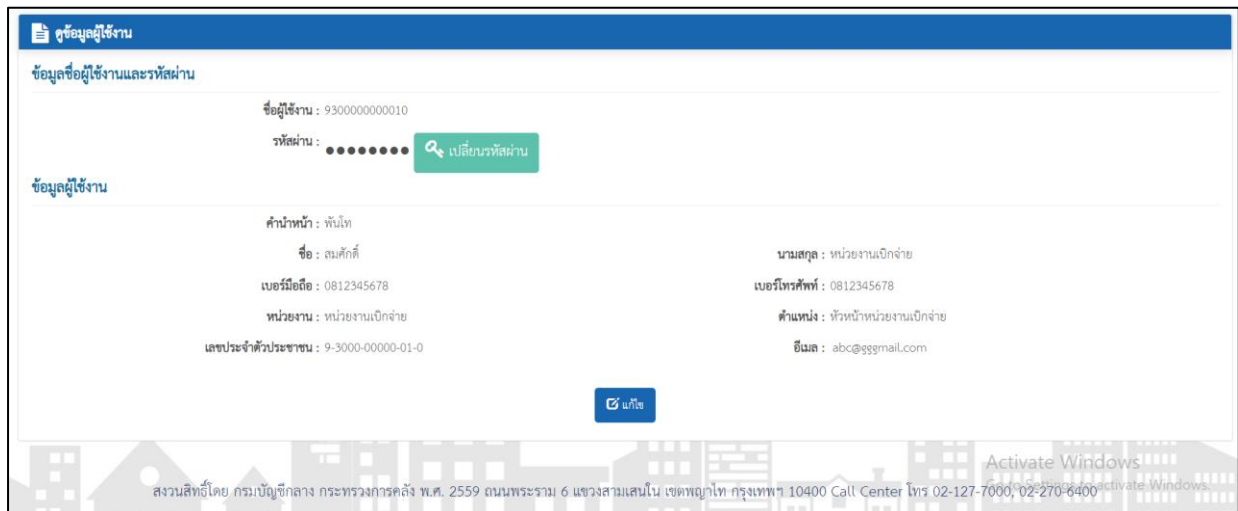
ดูข้อมูลผู้ใช้งาน

ข้อมูลชื่อผู้ใช้งานและรหัสผ่าน

ชื่อผู้ใช้งาน : 9300000000010

รหัสผ่าน : ●●●●●●●● เปลี่ยนรหัสผ่าน

ข้อมูลผู้ใช้งาน

คำนำหน้า : พันโท

ชื่อ : สมศักดิ์

นามสกุล : หน่วยงานเบิกจ่าย

เบอร์มือถือ : 0812345678

เบอร์โทรศัพท์ : 0812345678

หน่วยงาน : หน่วยงานเบิกจ่าย

ตำแหน่ง : หัวหน้าหน่วยงานเบิกจ่าย

เลขประจำตัวประชาชน : 9-3000-00000-01-0

อีเมล : abc@gggmail.com

แก้ไข

Activate Windows
Go to Settings to activate Windows.

สงวนสิทธิ์โดย กรมบัญชีกลาง กระทรวงการคลัง พ.ศ. 2559 ถนนพระราม 6 แขวงสามเสนใน เขตพญาไท กรุงเทพฯ 10400 Call Center โทร 02-127-7000, 02-270-6400